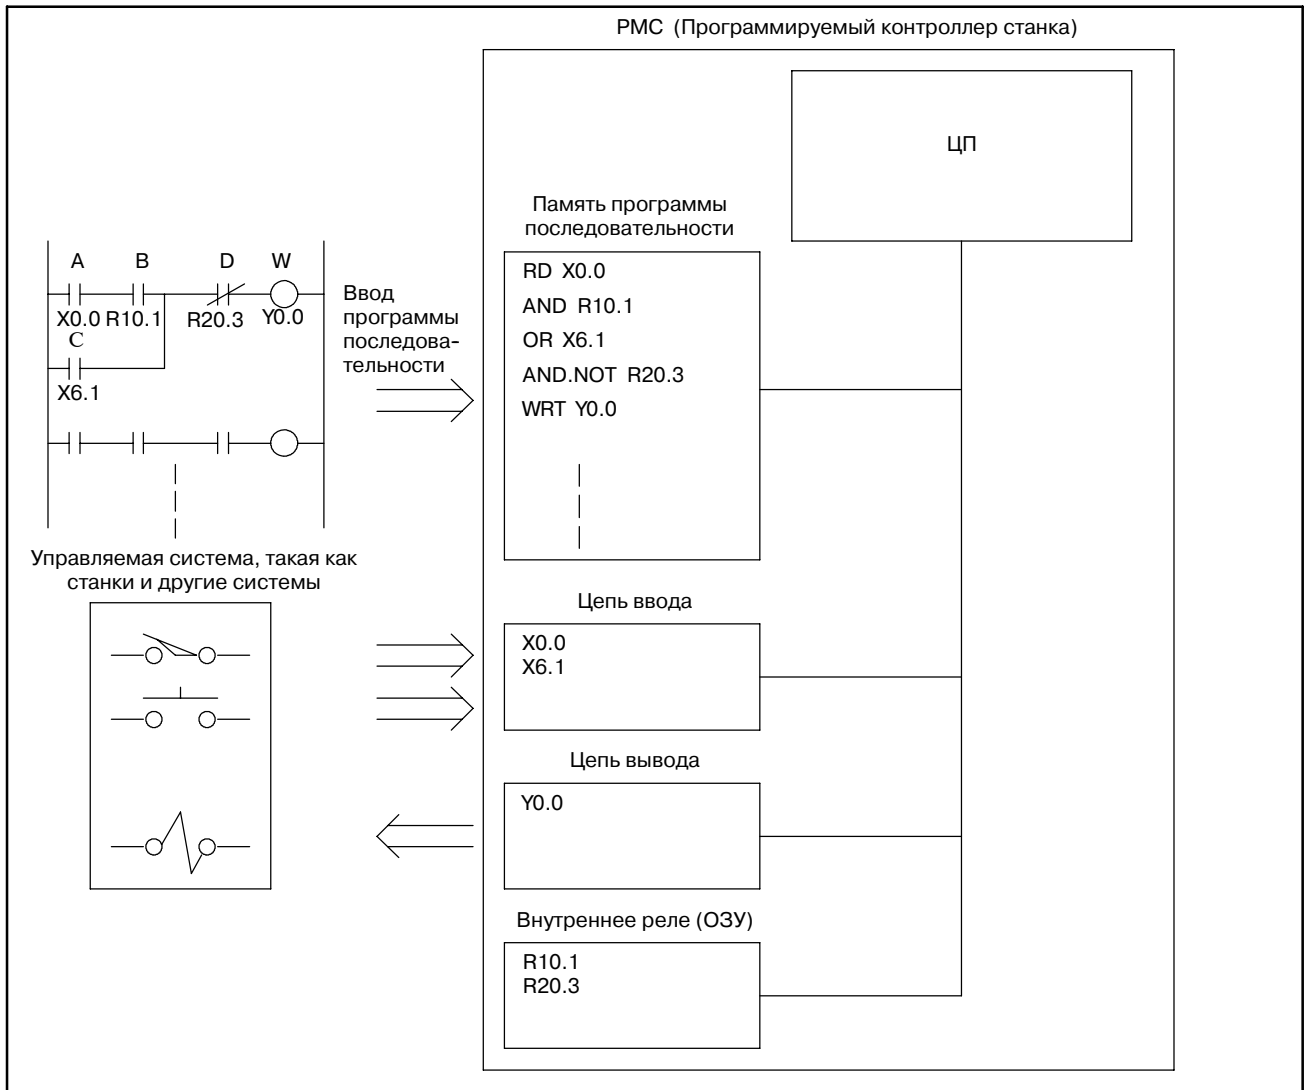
PMC (Программируемый контроллер станка)

ЦП

Память программы последовательности

RD X0.0
AND R10.1
OR X6.1
AND.NOT R20.3
WRT Y0.0

A B D W
X0.0 R10.1 R20.3 Y0.0
C
X6.1

Ввод программы последовательности

Управляемая система, такая как станки и другие системы

Цепь ввода

X0.0
X6.1

Цепь вывода

Y0.0

Внутреннее реле (ОЗУ)

R10.1
R20.3